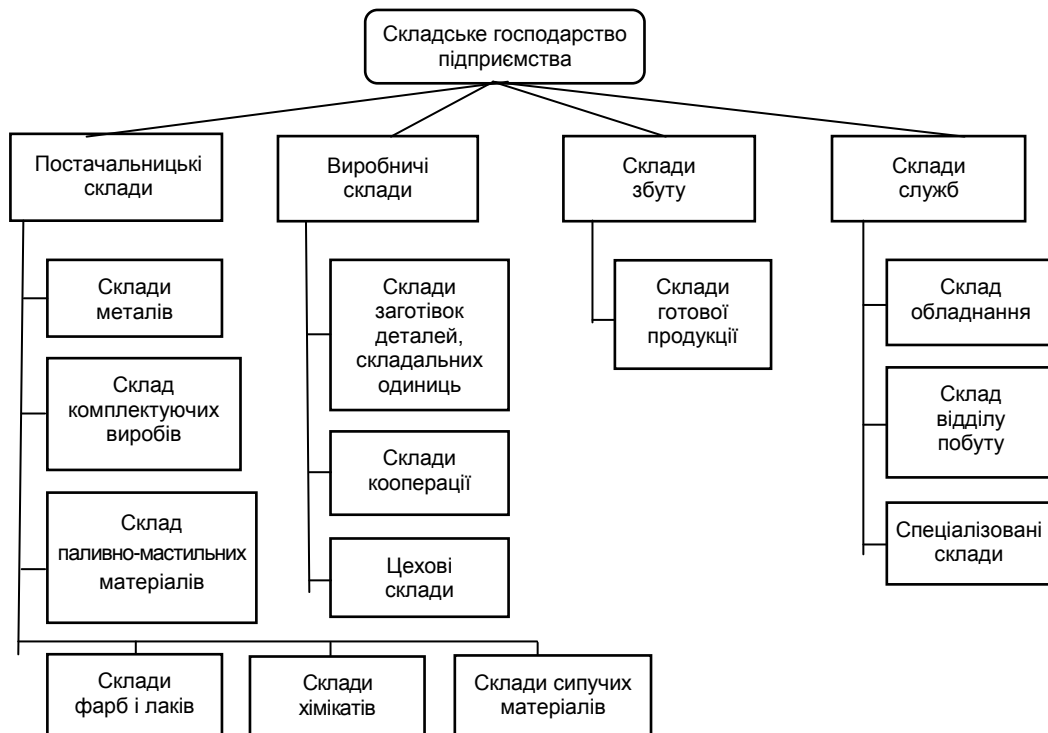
Складське господарство підприємства

Постачальницькі склади

Склади металів

Склад комплектуючих виробів

Склад паливно-мастильних матеріалів

Склади фарб і лаків

Склади хімікатів

Склади сипучих матеріалів

Виробничі склади

Склади заготівок деталей, складальних одиниць

Склади кооперації

Цехові склади

Склади збуту

Склади готової продукції

Склади служб

Склад обладнання

Склад відділу побуту

Спеціалізовані склади